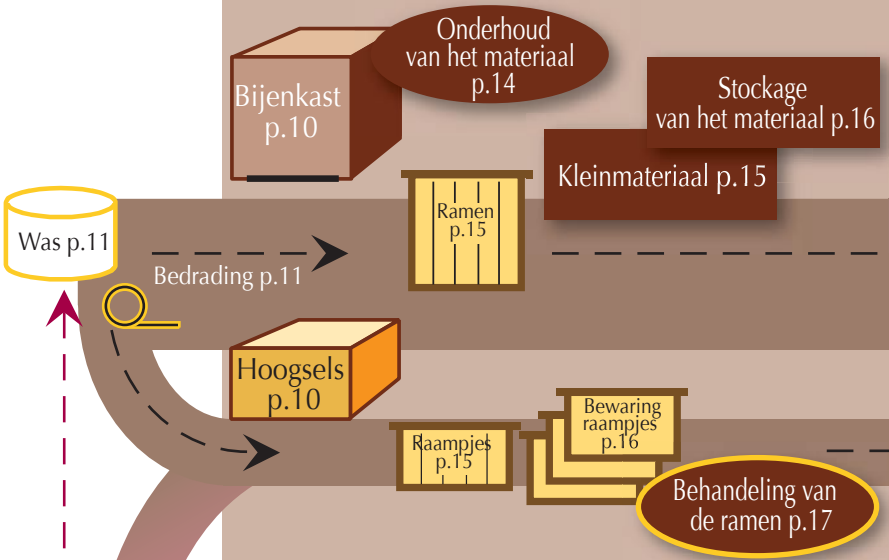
Onderhoud van het materiaal p.14

Bijenkast p.10

Stockage van het materiaal p.16

Kleinmateriaal p.15

Was p.11

Ramen p.15

Bedrading p.11

Hoogsels p.10

Bewaring raampjes p.16

Raampjes p.15

Behandeling van de ramen p.17